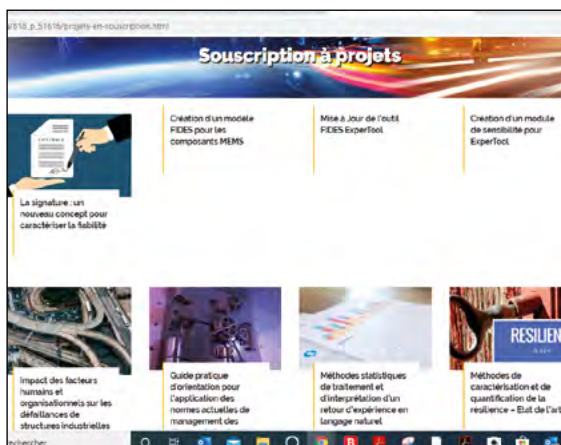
/818_p_51616/projets-en-souscription.html

Souscription à projets

La signature : un nouveau concept pour caractériser la fiabilité

Création d'un modèle FIDES pour les composants MEMS

Mise à Jour de l'outil FIDES ExperTool

Création d'un module de sensibilité pour ExperTool

Impact des facteurs humains et organisationnels sur les défaillances de structures industrielles

Guide pratique d'orientation pour l'application des normes actuelles de management des

Méthodes statistiques de traitement et d'interprétation d'un retour d'expérience en langage naturel

RESILIEN

Méthodes de caractérisation et de quantification de la résilience – Etat de l'art

echercher